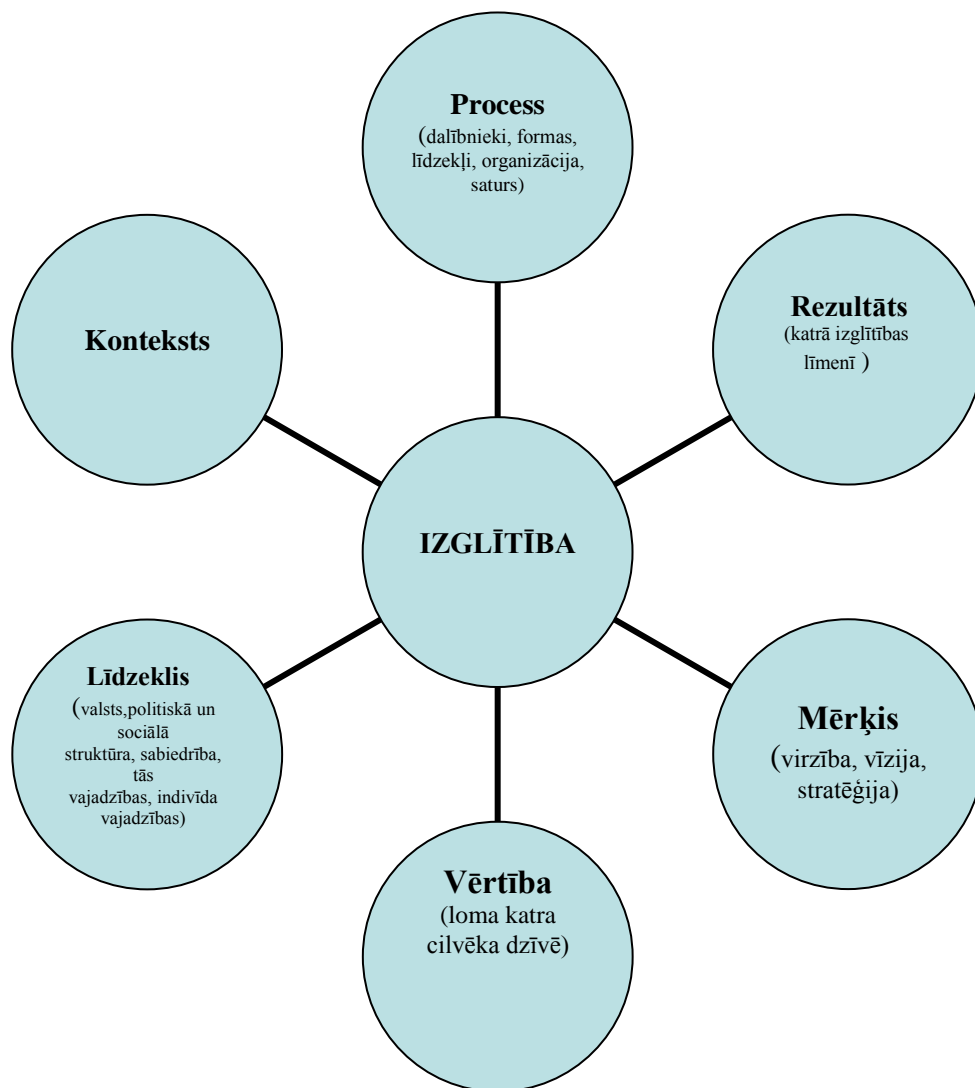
Process
(dalībnieki, formas, līdzekļi, organizācija, saturs)

Konteksts

Rezultāts
(katrā izglītības līmenī )

IZGLĪTĪBA

Līdzeklis
(valsts,politiskā un sociālā struktūra, sabiedrība, tās vajadzības, indivīda vajadzības)

Mērķis
(virzība, vīzija, stratēģija)

Vērtība
(loma katra cilvēka dzīvē)